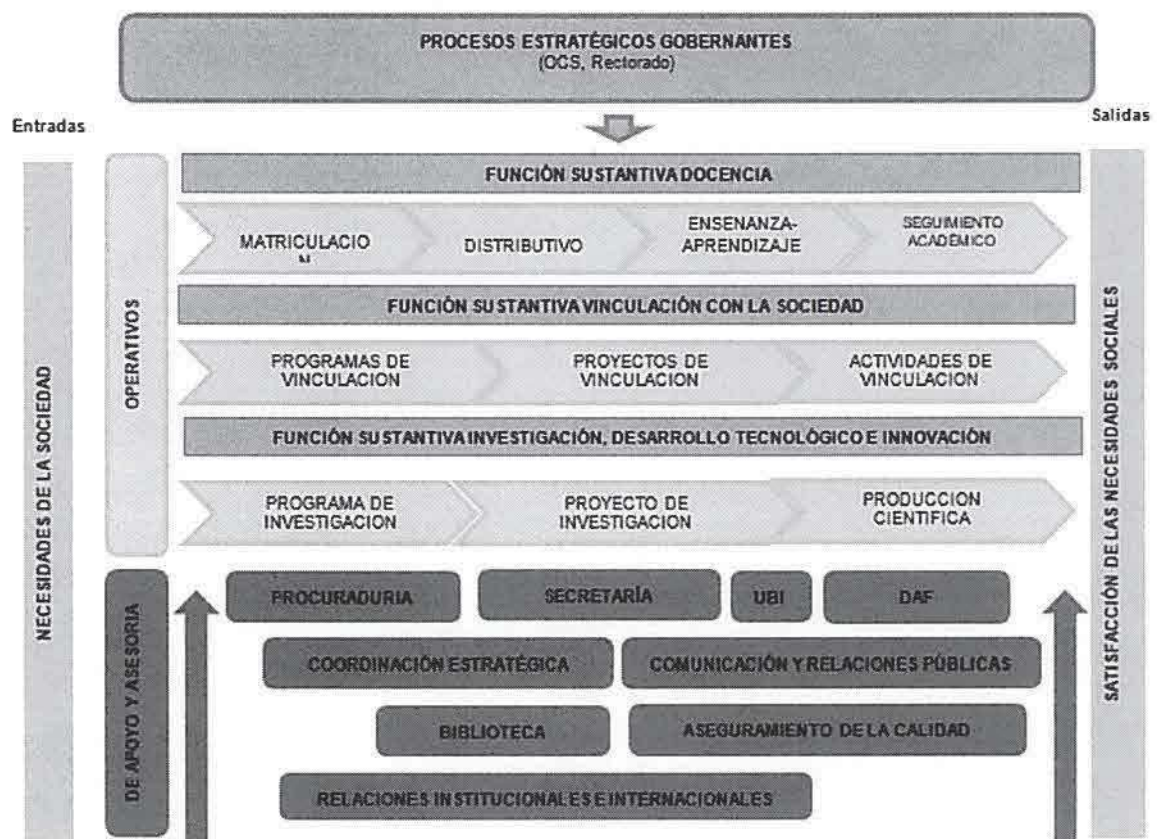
PROCESOS ESTRATÉGICOS GOBERNANTES
(OCS, Rectorado)

Entradas

Salidas

NECESIDADES DE LA SOCIEDAD

OPERATIVOS

FUNCIÓN SUSTANTIVA DOCENCIA

MATRICULACIO N

DISTRIBUTIVO

ENSENANZA-APRENDIZAJE

SEGUIMIENTO ACADEMICO

FUNCIÓN SUSTANTIVA VINCULACIÓN CON LA SOCIEDAD

PROGRAMAS DE VINCULACION

PROYECTOS DE VINCULACION

ACTIVIDADES DE VINCULACION

FUNCIÓN SUSTANTIVA INVESTIGACIÓN, DESARROLLO TECNOLÓGICO E INNOVACIÓN

PROGRAMA DE INVESTIGACION

PROYECTO DE INVESTIGACION

PRODUCCION CIENTIFICA

DE APOYO Y ASESORIA

PROCURADURIA

SECRETARÍA

UBI

DAF

COORDINACIÓN ESTRATÉGICA

COMUNICACIÓN Y RELACIONES PÚBLICAS

BIBLIOTECA

ASEGURAMIENTO DE LA CALIDAD

RELACIONES INSTITUCIONALES E INTERNACIONALES

SATISFACCIÓN DE LAS NECESIDADES SOCIALES